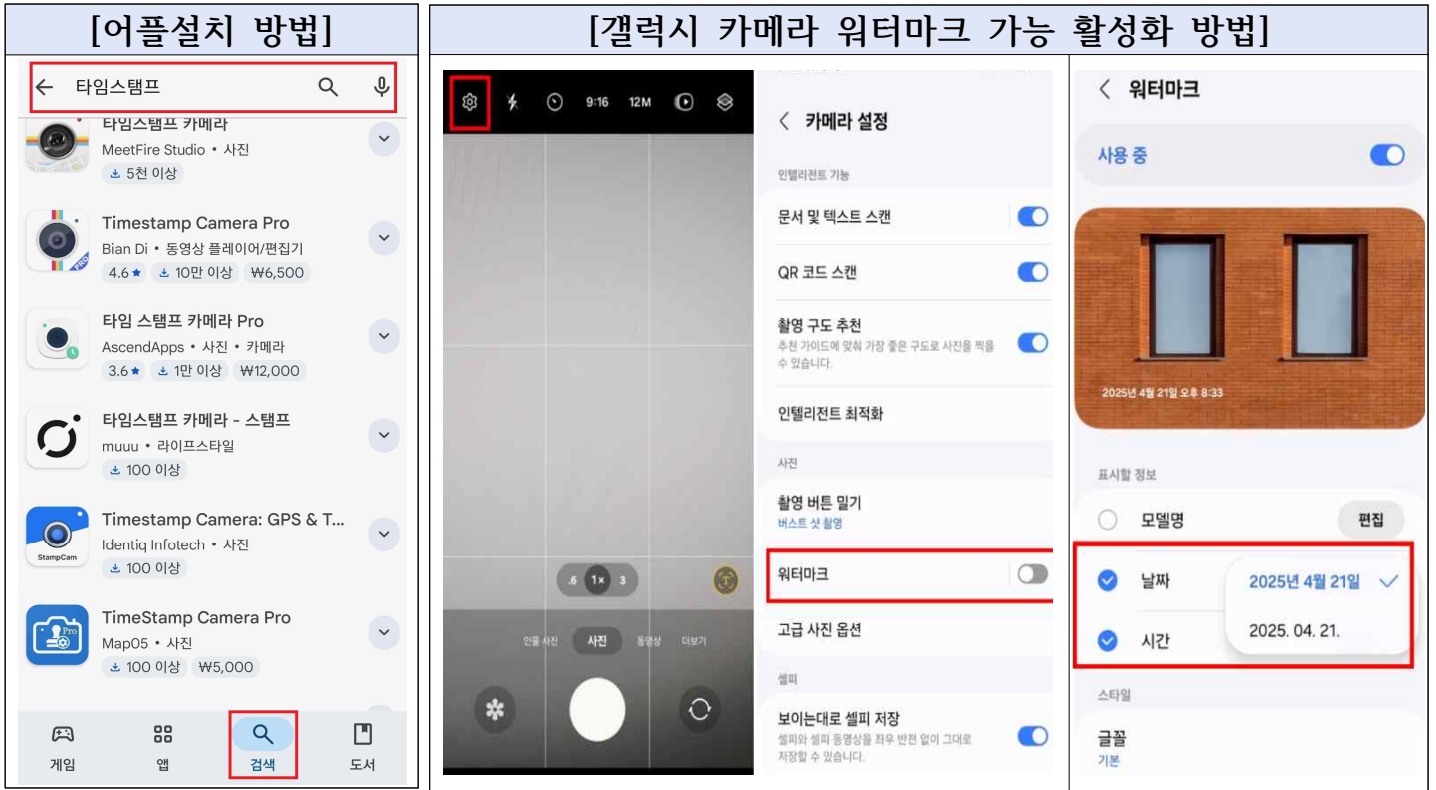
[어플설치 방법]

← 타임스탬프

타임스탬프 카메라
MeetFire Studio • 사진
5천 이상

Timestamp Camera Pro
Bian Di • 동영상 플레이어/편집기
4.6★ 10만 이상 ₩6,500

타임 스탬프 카메라 Pro
AscendApps • 사진 • 카메라
3.6★ 1만 이상 ₩12,000

타임스탬프 카메라 - 스탬프
muuu • 라이프스타일
100 이상

Timestamp Camera: GPS & T...
Identiq Infotech • 사진
100 이상

TimeStamp Camera Pro
Map05 • 사진
100 이상 ₩5,000

게임 앱 검색 도서

[갤럭시 카메라 워터마크 가능 활성화 방법]

9:16 12M

.6 1× 3

인물 사진 사진 동영상 더보기

< 카메라 설정

인텔리전트 기능

문서 및 텍스트 스캔

QR 코드 스캔

촬영 구도 추천
추천 가이드에 맞춰 가장 좋은 구도로 사진을 찍을 수 있습니다.

인텔리전트 최적화

사진

촬영 버튼 밀기
버스트 샷 촬영

워터마크

고급 사진 옵션

셀피

보이는대로 셀피 저장
셀피와 셀피 동영상을 좌우 반전 없이 그대로 저장할 수 있습니다.

< 워터마크

사용 중

2025년 4월 21일 오후 8:33

표시할 정보

모델명 편집

날짜 2025년 4월 21일

시간 2025. 04. 21.

스타일

글꼴
기본